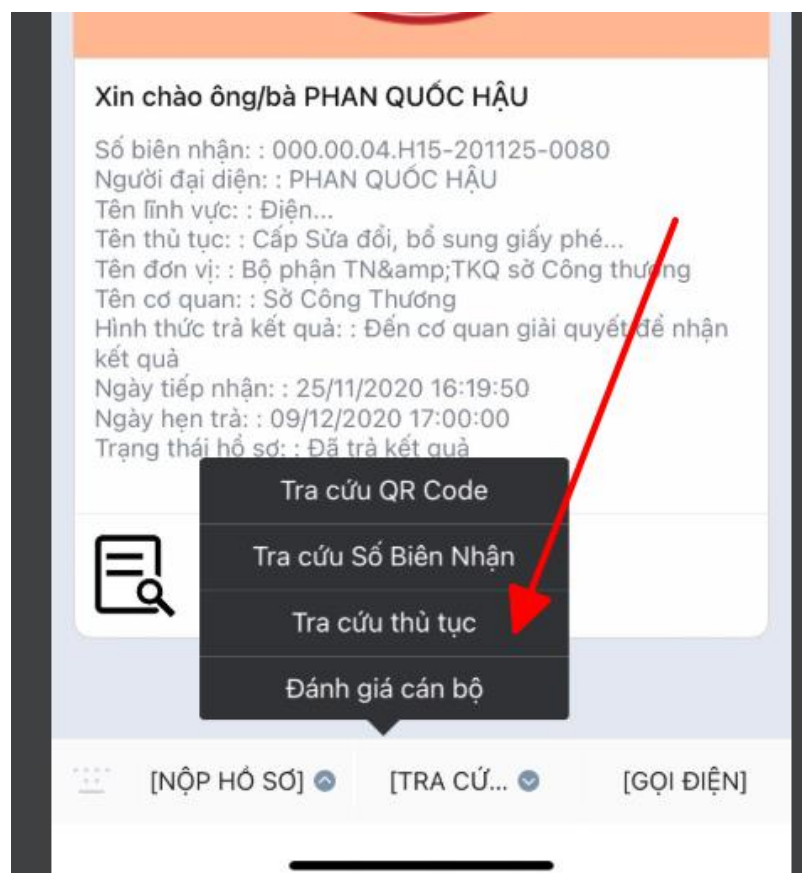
Xin chào ông/bà PHAN QUỐC HẬU

Số biên nhận: : 000.00.04.H15-201125-0080
Người đại diện: : PHAN QUỐC HẬU
Tên lĩnh vực: : Điện...
Tên thủ tục: : Cấp Sửa đổi, bổ sung giấy phé...
Tên đơn vị: : Bộ phận TN&amp;TKQ sở Công thương
Tên cơ quan: : Sở Công Thương
Hình thức trả kết quả: : Đến cơ quan giải quyết để nhận kết quả
Ngày tiếp nhận: : 25/11/2020 16:19:50
Ngày hẹn trả: : 09/12/2020 17:00:00
Trạng thái hồ sơ: : Đã trả kết quả

Tra cứu QR Code
Tra cứu Số Biên Nhận
Tra cứu thủ tục
Đánh giá cán bộ

[NỘP HỒ SƠ] [TRA CỨ... [GỌI ĐIỆN]